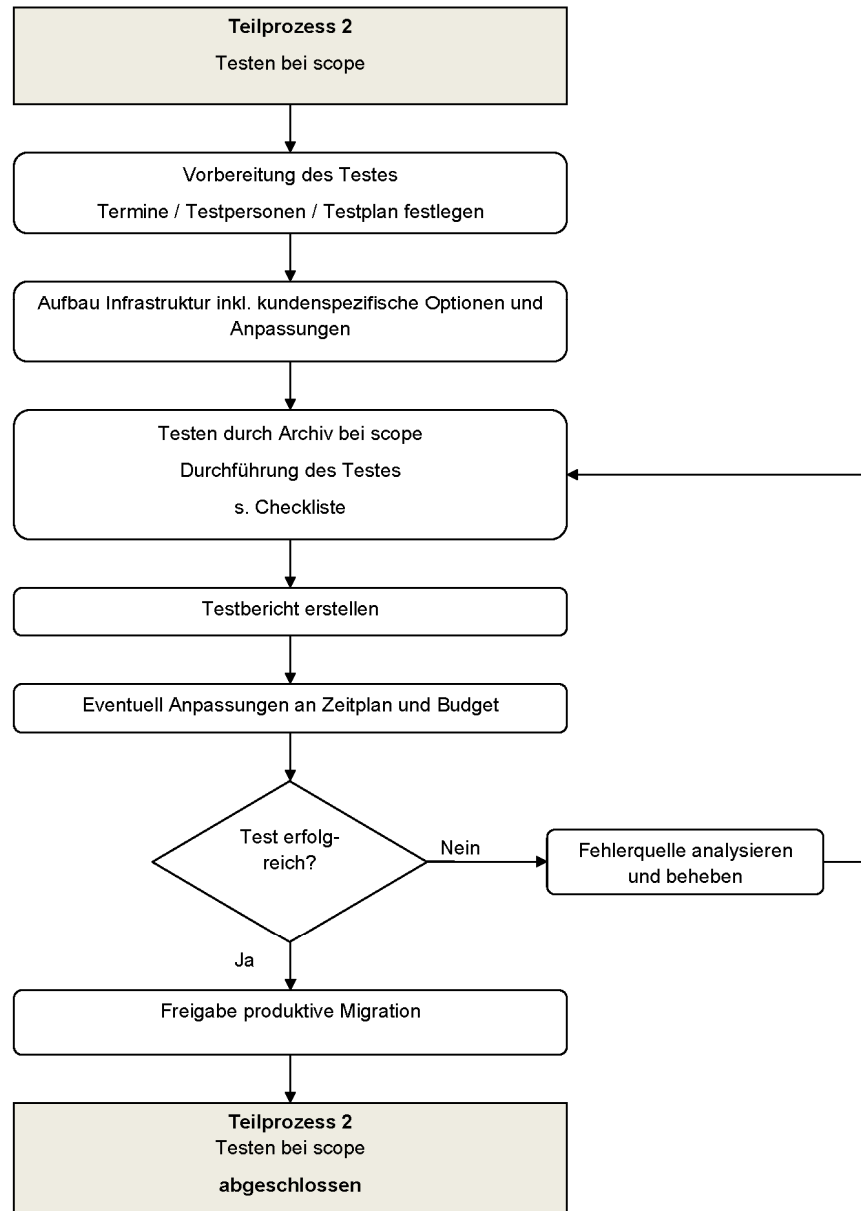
Teilprozess 2
Testen bei scope

Vorbereitung des Testes
Termine / Testpersonen / Testplan festlegen

Aufbau Infrastruktur inkl. kundenspezifische Optionen und Anpassungen

Testen durch Archiv bei scope
Durchführung des Testes
s. Checkliste

Testbericht erstellen

Eventuell Anpassungen an Zeitplan und Budget

Test erfolgreich?

Nein

Fehlerquelle analysieren und beheben

Ja

Freigabe produktive Migration

Teilprozess 2
Testen bei scope
abgeschlossen